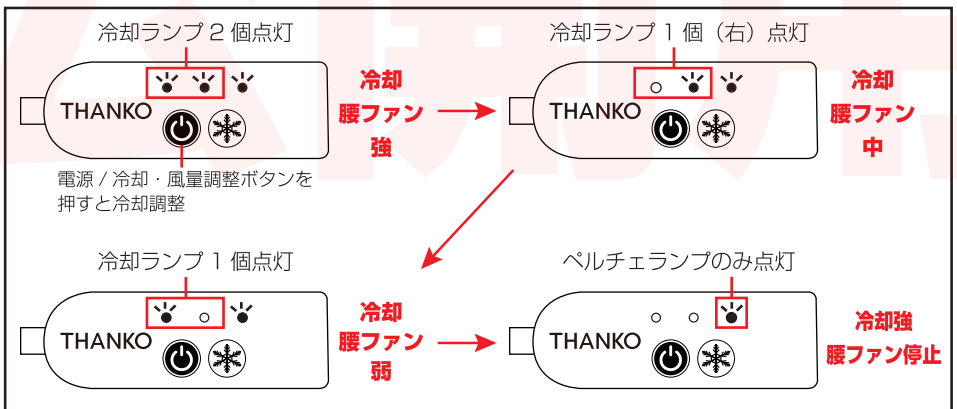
冷却ランプ 2 個点灯

THANKO

冷却
腰ファン
強

冷却ランプ 1 個（右）点灯

THANKO

冷却
腰ファン
中

電源 / 冷却・風量調整ボタンを押すと冷却調整

冷却ランプ 1 個点灯

THANKO

冷却
腰ファン
弱

ペルチェランプのみ点灯

THANKO

冷却強
腰ファン停止